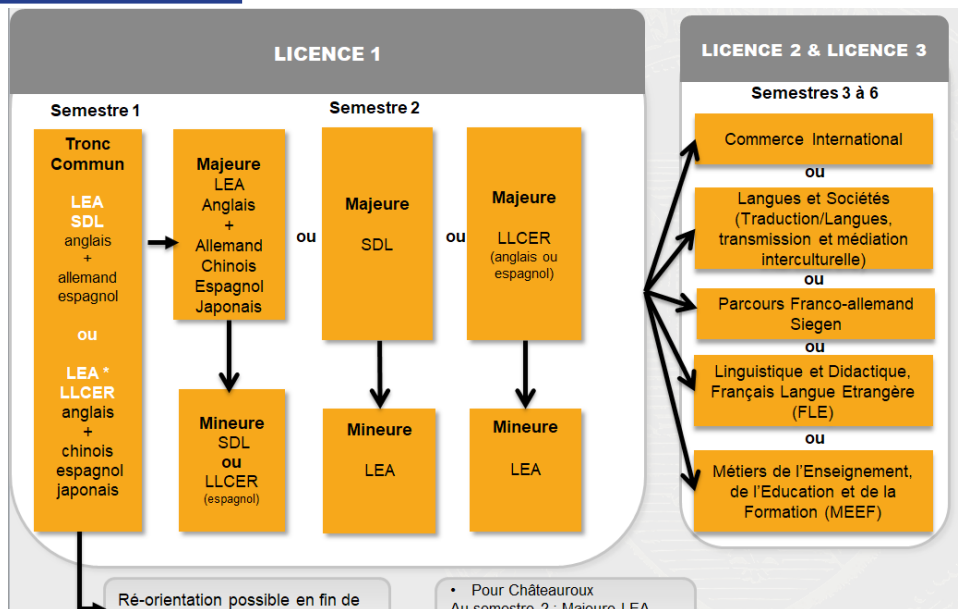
LICENCE 1

Semestre 1

Tronc Commun

LEA
SDL
anglais
+
allemand
espagnol

ou

LEA *
LLCER
anglais
+
chinois
espagnol
japonais

Semestre 2

Majeure
LEA
Anglais
+
Allemand
Chinois
Espagnol
Japonais

Mineure
SDL
ou
LLCER
(espagnol)

ou

Majeure
SDL

Mineure
LEA

ou

Majeure
LLCER
(anglais ou espagnol)

Mineure
LEA

LICENCE 2 & LICENCE 3

Semestres 3 à 6

Commerce International

ou

Langues et Sociétés (Traduction/Langues, transmission et médiation interculturelle)

ou

Parcours Franco-allemand Siegen

ou

Linguistique et Didactique, Français Langue Etrangère (FLE)

ou

Métiers de l'Enseignement, de l'Education et de la Formation (MEEF)

Ré-orientation possible en fin de

• Pour Châteauroux
Au semestre 2 : Majeure LEA